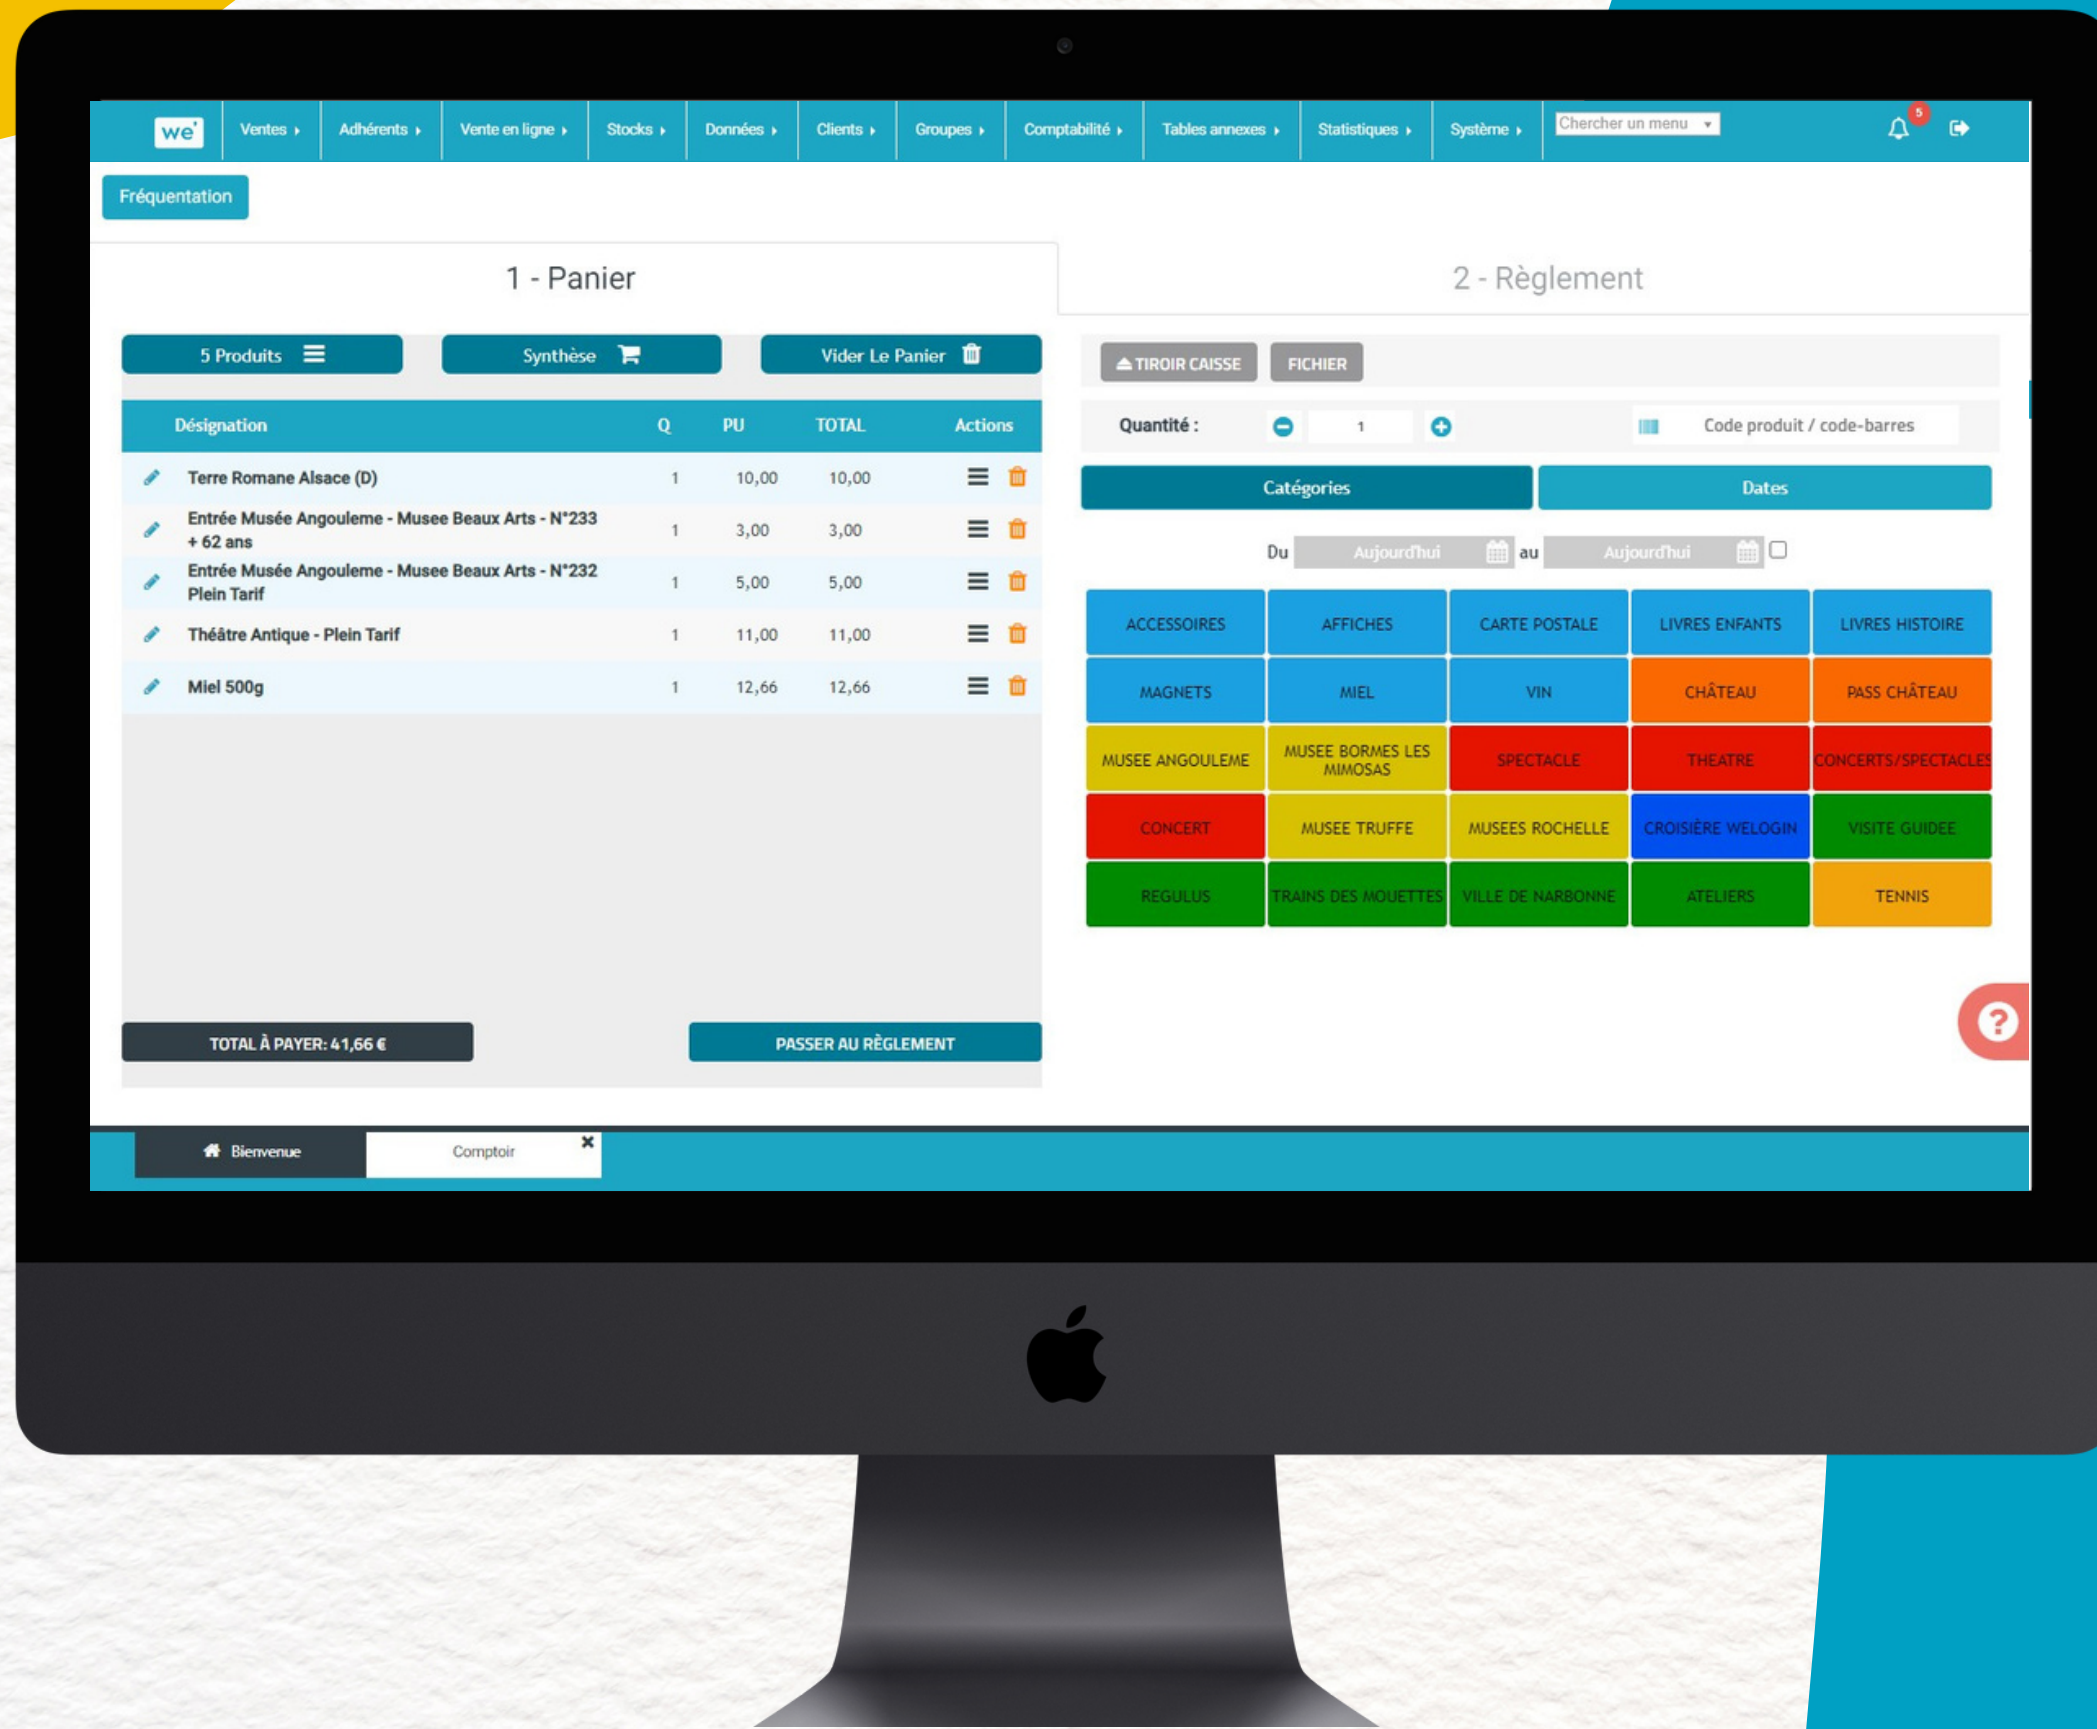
we Ventes Adhérents Vente en ligne Stocks Données Clients Groupes Comptabilité Tables annexes Statistiques Système Chercher un menu 5

Fréquentation

1 - Panier

2 - Règlement

5 Produits

Synthèse

Vider Le Panier

| Désignation | Q | PU | TOTAL | Actions |
|---|---|---|---|---|
| Terre Romane Alsace (D) | 1 | 10,00 | 10,00 | |
| Entrée Musée Angouleme - Musee Beaux Arts - N°233 + 62 ans | 1 | 3,00 | 3,00 | |
| Entrée Musée Angouleme - Musee Beaux Arts - N°232 Plein Tarif | 1 | 5,00 | 5,00 | |
| Théâtre Antique - Plein Tarif | 1 | 11,00 | 11,00 | |
| Miel 500g | 1 | 12,66 | 12,66 | |

TOTAL À PAYER: 41,66 €

PASSER AU RÈGLEMENT

TIROIR CAISSE

FICHIER

Quantité : 1

Code produit / code-barres

Catégories

Dates

Du Aujourd'hui au Aujourd'hui

| ACCESSOIRES | AFFICHES | CARTE POSTALE | LIVRES ENFANTS | LIVRES HISTOIRE |
|---|---|---|---|---|
| MAGNETS | MIEL | VIN | CHÂTEAU | PASS CHÂTEAU |
| MUSEE ANGOULEME | MUSEE BORMES LES MIMOSAS | SPECTACLE | THEATRE | CONCERTS/SPECTACLES |
| CONCERT | MUSEE TRUFFE | MUSEES ROCHELLE | CROISIÈRE WELOGIN | VISITE GUIDEE |
| REGULUS | TRAINS DES MOUETTES | VILLE DE NARBONNE | ATELIERS | TENNIS |

Bienvenue

Comptoir